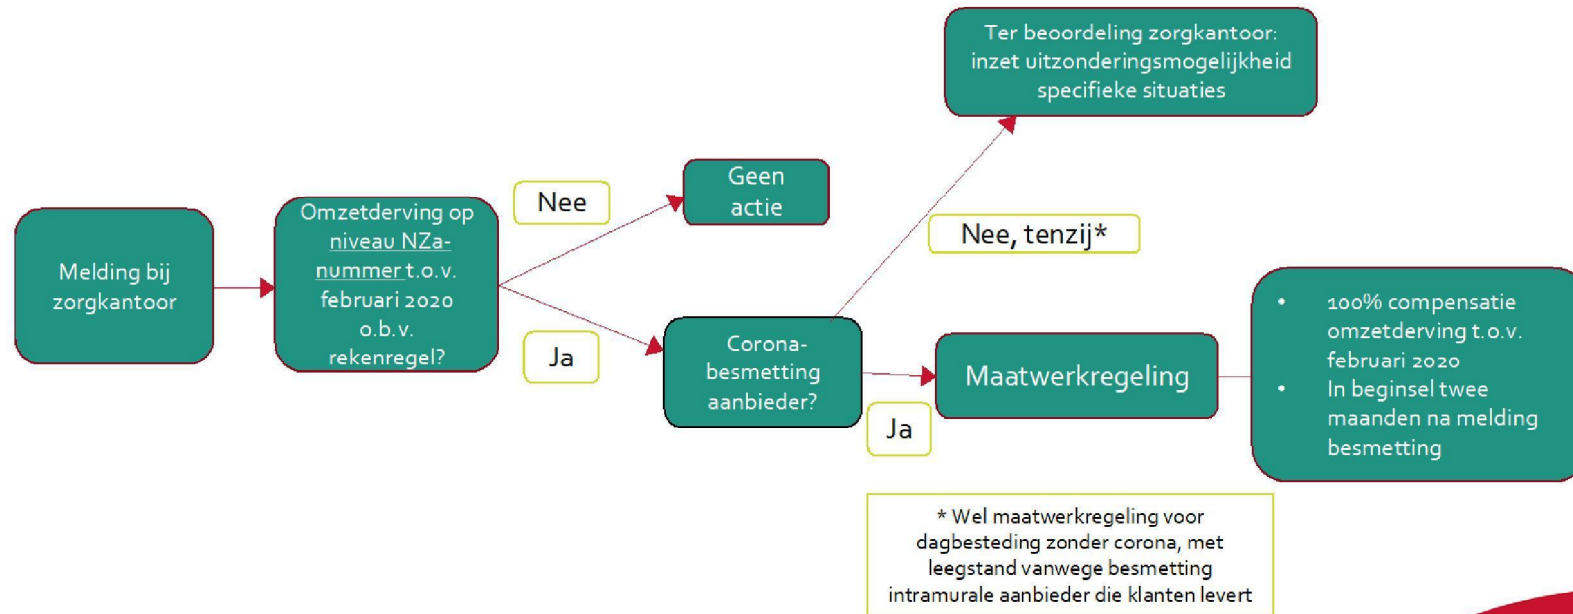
Melding bij zorgkantoor

Omzetderving op niveau NZa-nummer t.o.v. februari 2020 o.b.v. rekenregel?

Nee

Geen actie

Ja

Corona-besmetting aanbieder?

Nee, tenzij*

Ter beoordeling zorgkantoor: inzet uitzonderingsmogelijkheid specifieke situaties

Ja

Maatwerkregeling

- 100% compensatie omzetderving t.o.v. februari 2020
- In beginsel twee maanden na melding besmetting

* Wel maatwerkregeling voor dagbesteding zonder corona, met leegstand vanwege besmetting intramurale aanbieder die klanten levert